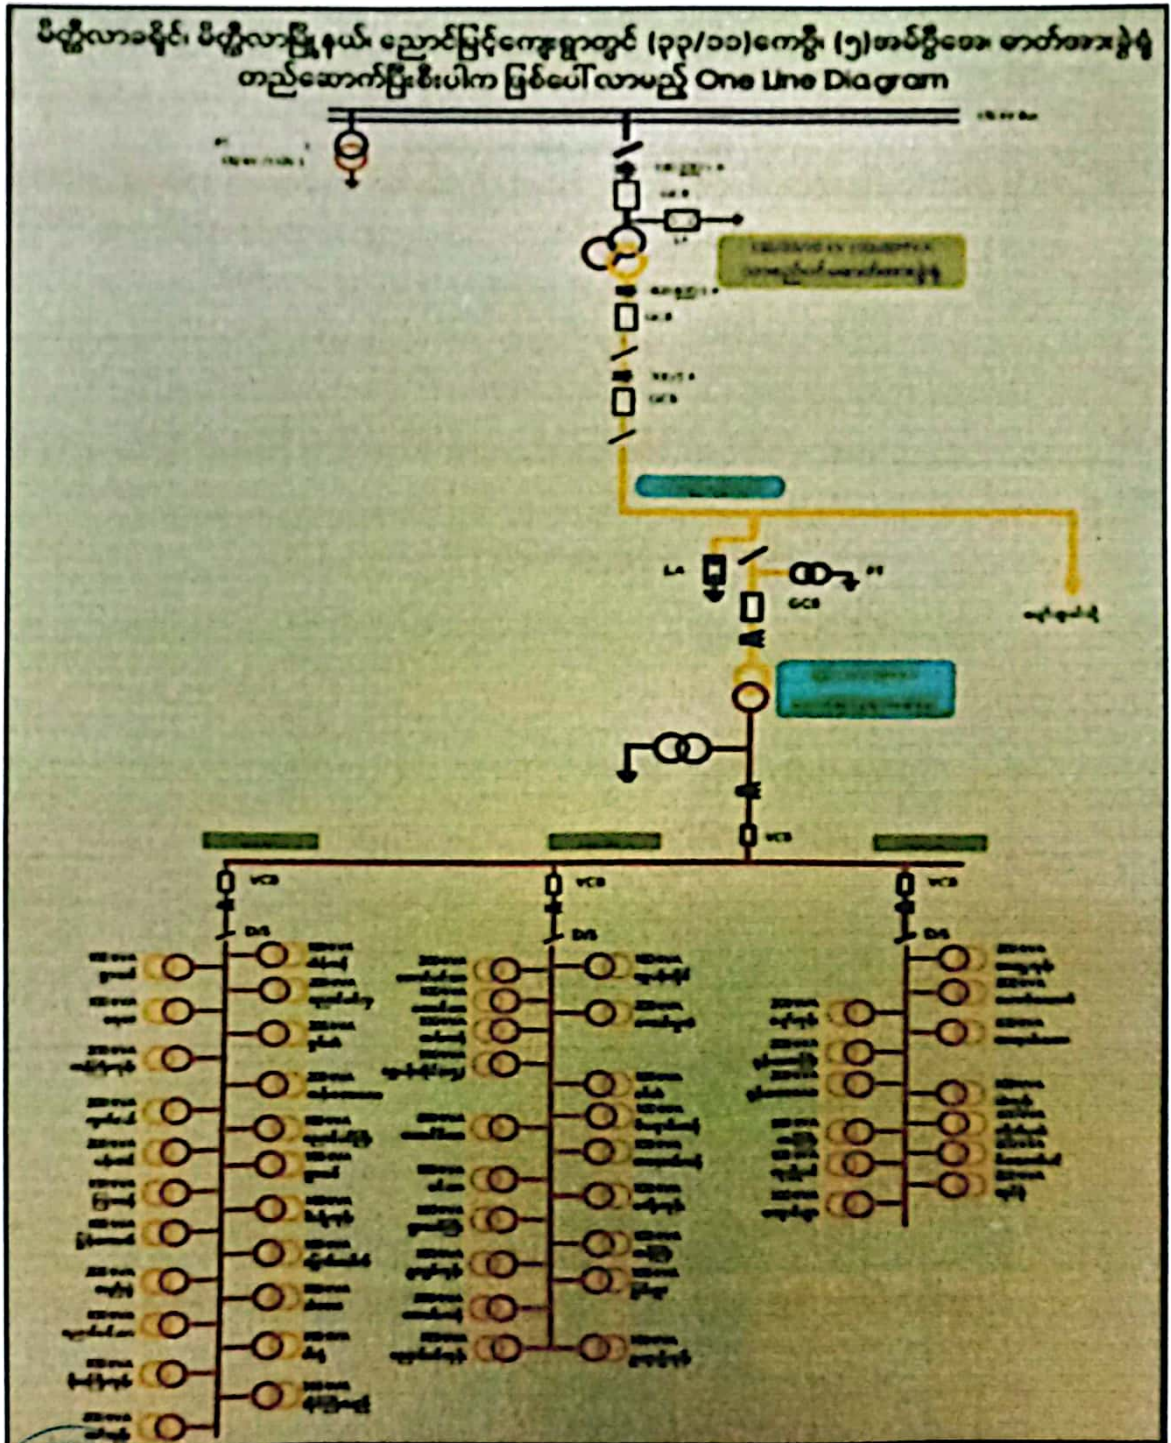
မိတ္ထီလာခရိုင်၊ မိတ္ထီလာမြို့နယ်၊ ညောင်မြင့်ကျေးရွာတွင် (၃၃/၁၁)ကေဗွီ၊ (၅)အမ်ဗွီအေ ဓာတ်အားခွဲရုံ တည်ဆောက်ပြီးစီးပါက ဖြစ်ပေါ်လာမည့် One Line Diagram

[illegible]

LA

PT

GCB

VCB

VCB

VCB

VCB

DS

DS

DS

LA

GCB

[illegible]